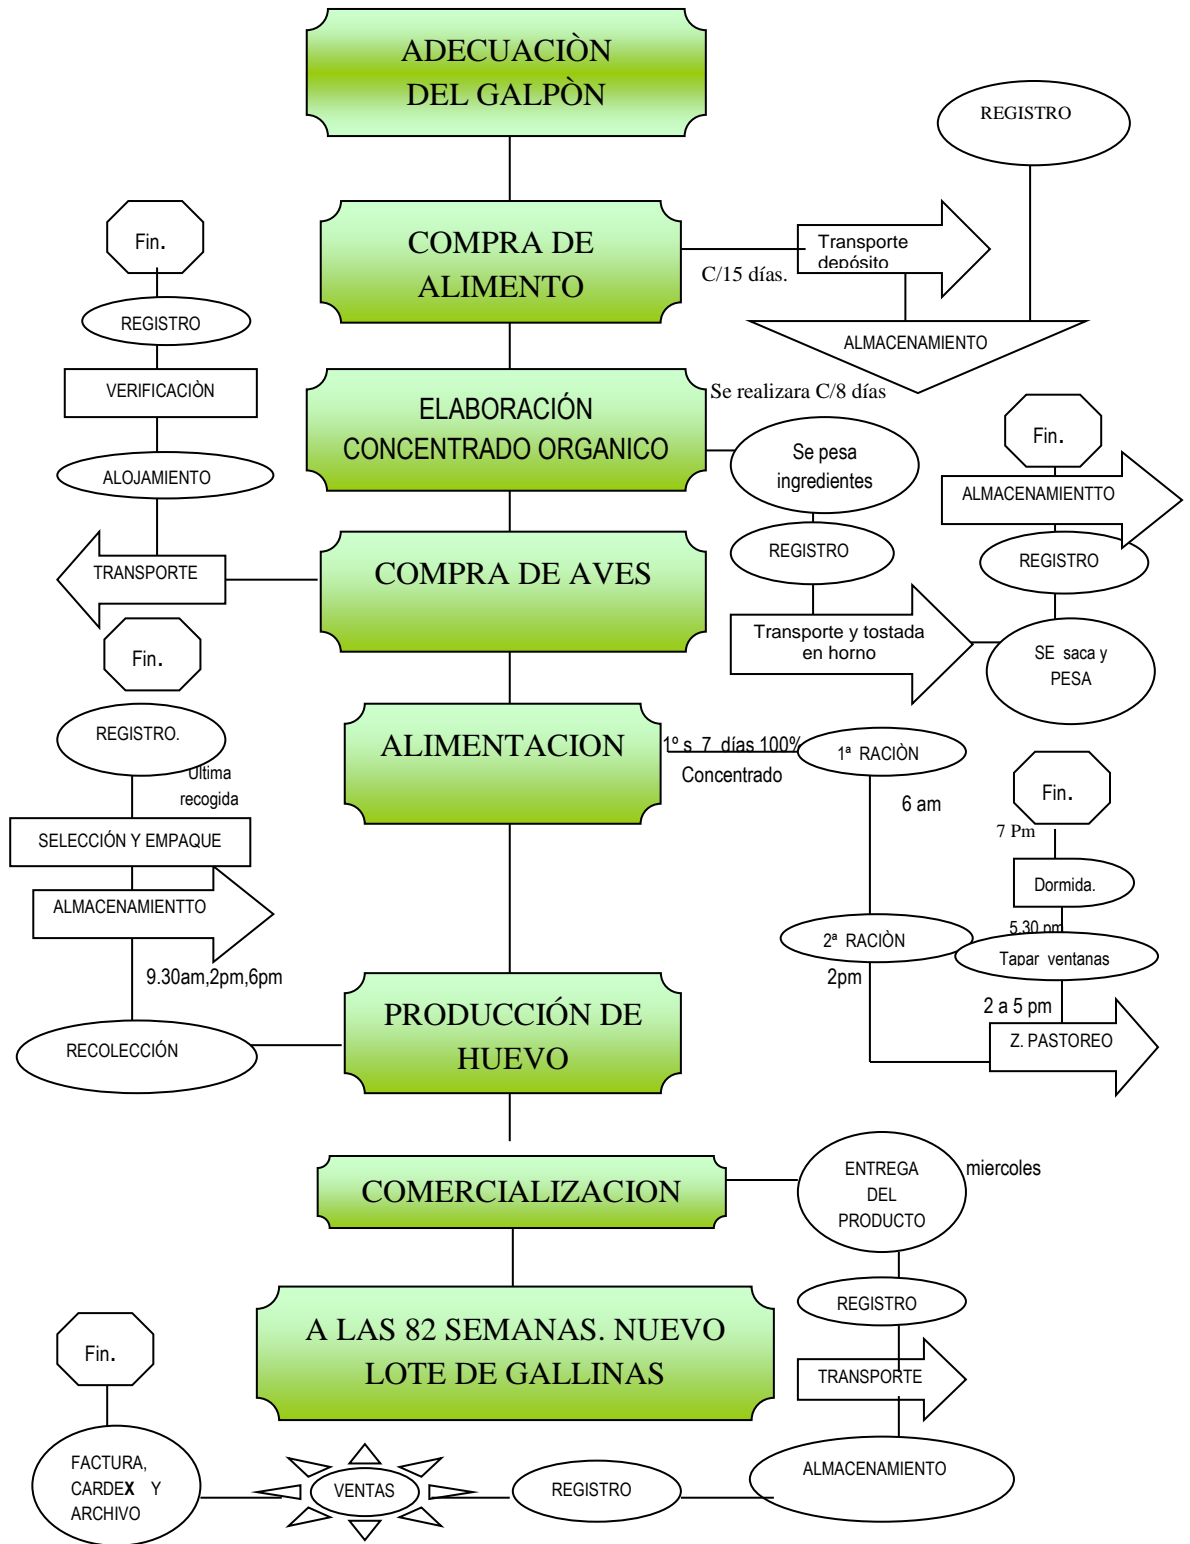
ADECUACIÒN DEL GALPÒN

REGISTRO

COMPRA DE ALIMENTO

Transporte depósito

C/15 días.

ALMACENAMIENTO

Fin.

REGISTRO

VERIFICACIÒN

ELABORACIÓN CONCENTRADO ORGANICO

Se realizara C/8 días

Se pesa ingredientes

Fin.

ALMACENAMIENTTO

ALOJAMIENTO

REGISTRO

REGISTRO

TRANSPORTE

COMPRA DE AVES

Transporte y tostada en horno

SE saca y PESA

Fin.

REGISTRO.

ALIMENTACION

1º s 7 días 100% Concentrado

1ª RACIÒN

Ultima recogida

6 am

Fin.

SELECCIÓN Y EMPAQUE

7 Pm

Dormida.

ALMACENAMIENTTO

5.30 pm

2ª RACIÒN

Tapar ventanas

9.30am,2pm,6pm

2pm

2 a 5 pm

PRODUCCIÓN DE HUEVO

RECOLECCIÓN

Z. PASTOREO

COMERCIALIZACION

ENTREGA DEL PRODUCTO

miercoles

REGISTRO

A LAS 82 SEMANAS. NUEVO LOTE DE GALLINAS

Fin.

TRANSPORTE

FACTURA, CARDEX Y ARCHIVO

VENTAS

REGISTRO

ALMACENAMIENTO